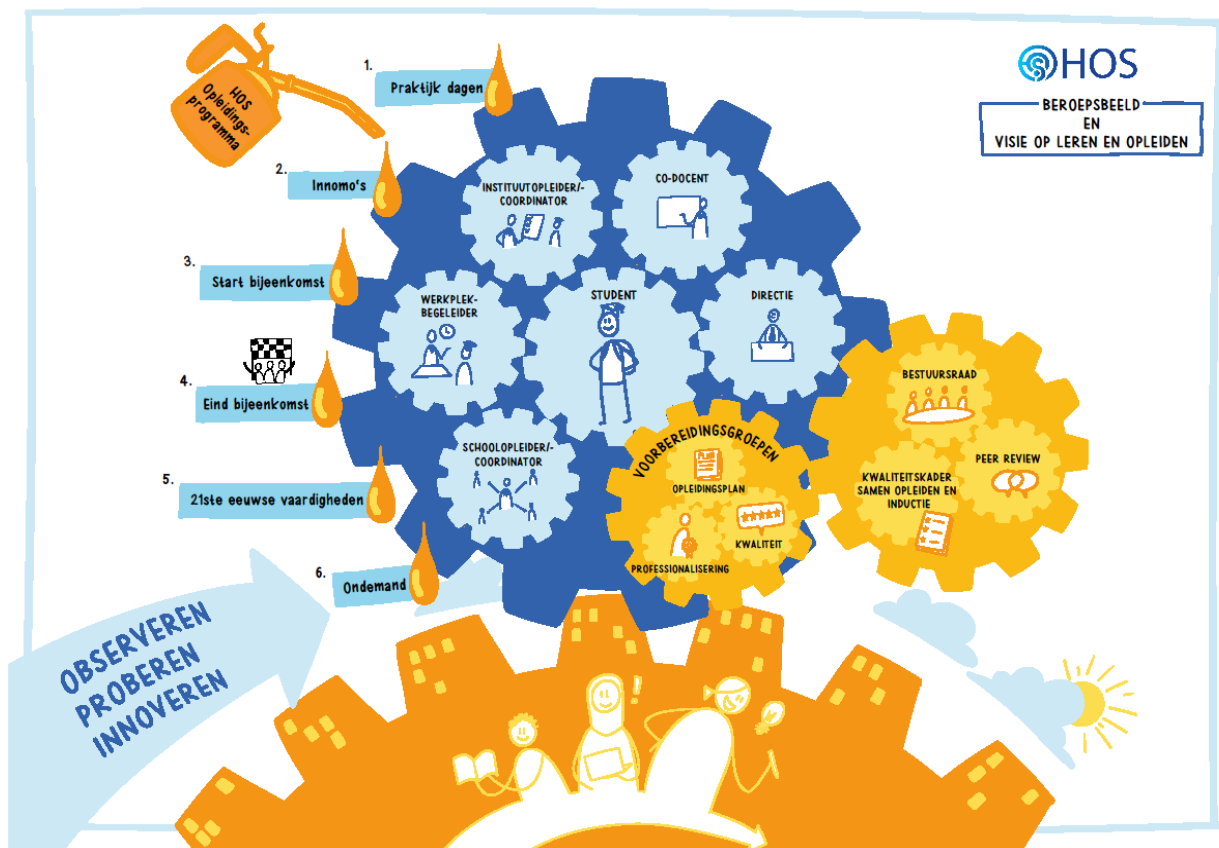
HOS Opleidings-programma

1. Praktijk dagen

2. Innomo's

3. Start bijeenkomst

4. Eind bijeenkomst

5. 21ste eeuwse vaardigheden

6. Ondemand

HOS

BEROEPSBEELD EN VISIE OP LEREN EN OPLEIDEN

INSTITUUTOPLEIDER/-COORDINATOR

CO-DOCENT

WERKPLEK-BEGELEIDER

STUDENT

DIRECTIE

SCHOOLOPLEIDER/-COORDINATOR

VOORBEREIDINGSGROEPEN

OPLEIDINGSPLAN

KWALITEIT

PROFESSIONALISERING

BESTUURSRAAD

PEER REVIEW

KWALITEITSKADER SAMEN OPLEIDEN EN INDUCTIE

OBSERVEREN
PROBEREN
INNOVEREN